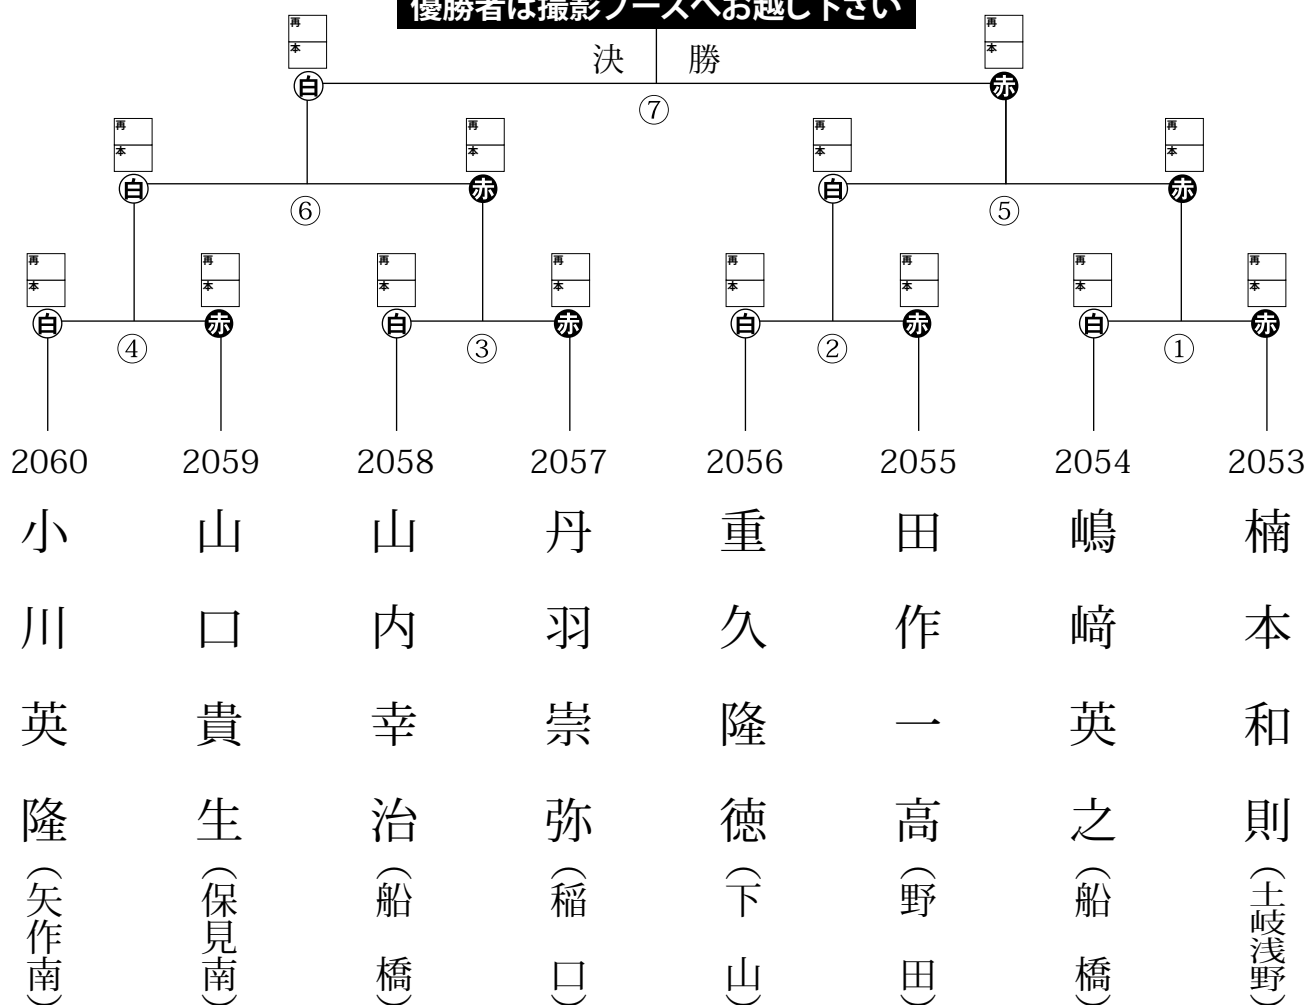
優勝者は撮影ブースへお越し下さい

再
本

再
本

決 勝

白 ⑦ 赤

再
本

再
本

再
本

再
本

白 ⑥ 赤

白 ⑤ 赤

再
本

再
本

再
本

再
本

再
本

再
本

再
本

再
本

白 ④ 赤

白 ③ 赤

白 ② 赤

白 ① 赤

2060
小川英隆
（矢作南）

2059
山口貴生
（保見南）

2058
山内幸治
（船橋）

2057
丹羽崇弥
（稲口）

2056
重久隆徳
（下山）

2055
田作一高
（野田）

2054
嶋﨑英之
（船橋）

2053
楠本和則
（土岐浅野）